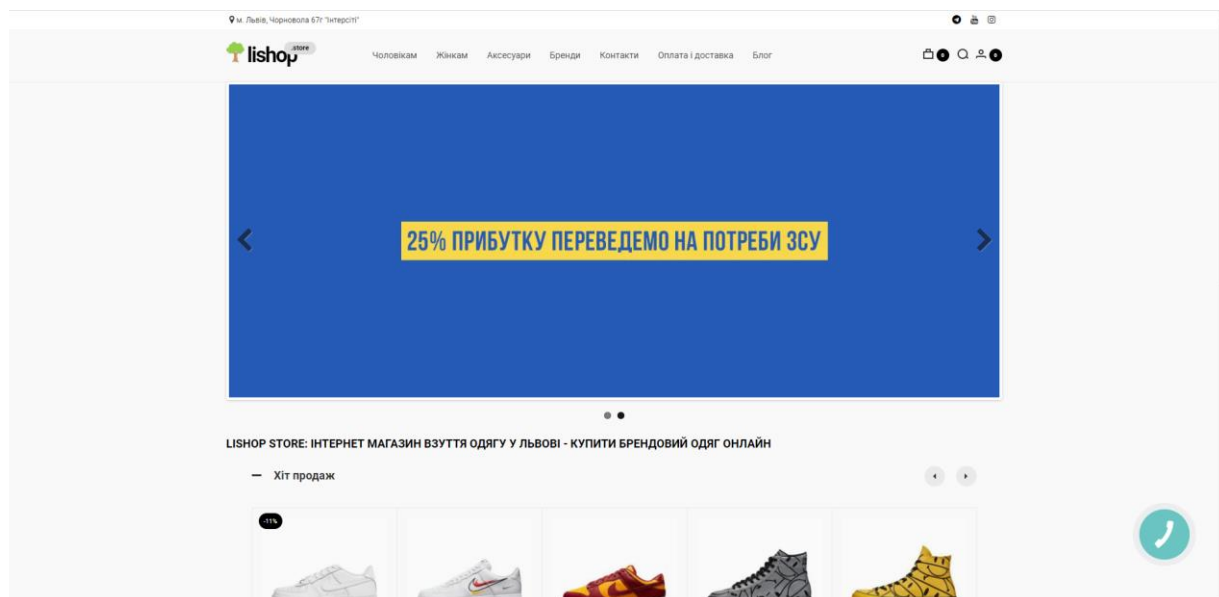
м. Львів, Чорновола 67г "Інтерсіті"

lishop store

Чоловікам Жінкам Аксесуари Бренди Контакти Оплата і доставка Блог

0 0

25% ПРИБУТКУ ПЕРЕВЕДЕМО НА ПОТРЕБИ ЗСУ

LISHOP STORE: ІНТЕРНЕТ МАГАЗИН ВЗУТТЯ ОДЯГУ У ЛЬВОВІ - КУПИТИ БРЕНДОВИЙ ОДЯГ ОНЛАЙН

Хіт продаж

-11%